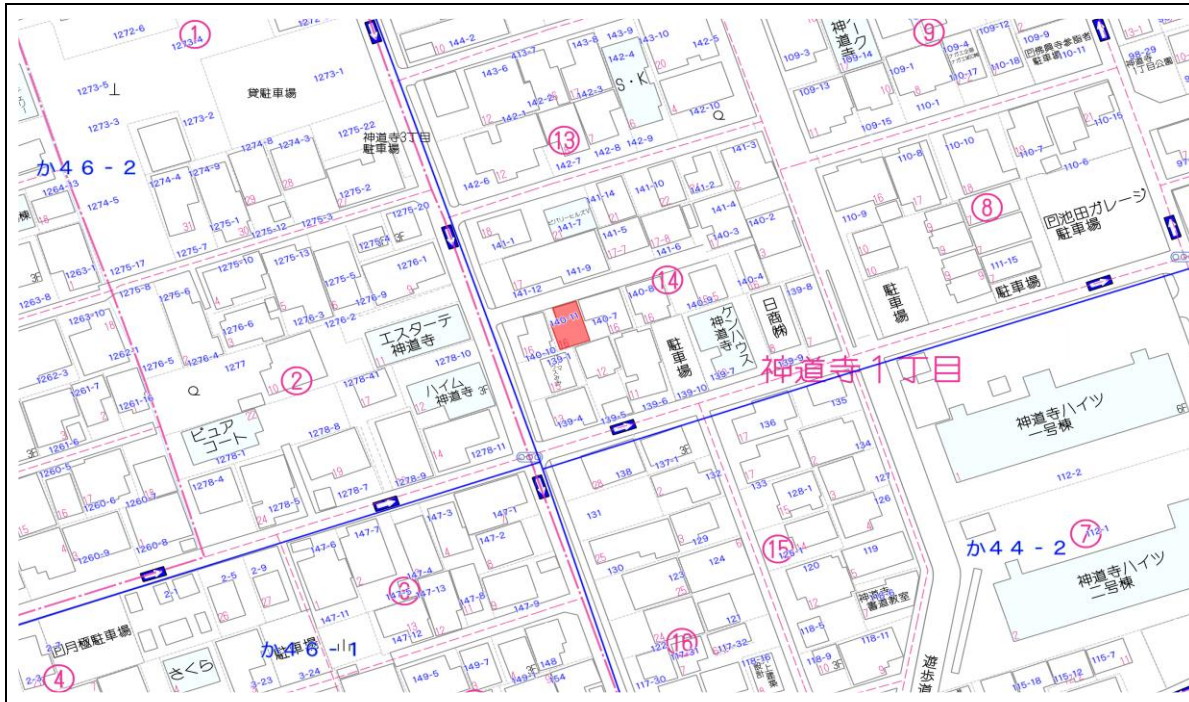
①
1272-6
1273-4
1273-5
1273-1
貸駐車場
1273-3
1273-2
神道寺3丁目
駐車場
1275-22
1274-8
1274-3
か46-2
1264-3
1274-4
1274-9
1275-2
1274-5
1275-1
1275-3
1275-20
1275-7
1275-12
1275-17
1263-1
1275-10
1275-13
1276-1
1263-8
1275-6
1275-5
1276-6
1276-9
1263-10
1276-3
1276-2
エスターテ
神道寺
1262-1
1276-5
1276-4
1277
②
1278-10
1262-3
1261-7
1278-41
ハイム
神道寺
1261-16
ピュア
コート
1278-6
1261-6
1278-1
1278-11
1260-5
1278-9
1260-6
1278-4
1278-7
1260-3
1278-5
1260-9
1260-8
147-6
147-7
147-3
147-1
147-2
2-5
2-9
2-1
147-4
147-13
147-8
147-11
147-12
147-9
円月極駐車場
か46-1
駐車場
さくら
3-23
3-24
④
2-3
149-5
149-7
148
144-2
143-8
143-9
143-10
142-5
143-6
142-4
S・K
142-2
142-3
142-10
⑬
142-1
142-8
142-9
142-6
142-7
141-3
141-14
141-10
141-2
141-7
141-4
141-1
141-5
141-8
140-3
140-2
141-6
141-9
⑭
140-4
141-12
140-8
140-5
139-8
140-11
140-7
テンハウス
神道寺
日西
140-10
139-1
駐車場
139-7
139-9
神道寺1丁目
139-4
139-5
139-6
139-10
135
138
137-1
136
134
132
133
128-1
127
126
131
129
⑮
125-1
119
130
124
120
123
神道寺
書道教室
118-5
118-11
121
⑯
122
117-32
118-9
118-1
117-30
109-3
神道寺
109-14
⑨
109-9
109-12
円高興寺参拝者
駐車場
110-11
98-29
1丁目公園
109-13
109-1
110-17
110-18
110-1
109-15
110-15
110-10
110-7
110-8
110-6
⑧
円池田ガレージ
駐車場
110-9
111-15
駐車場
駐車場
神道寺ハイツ
一号棟
112-2
か44-2
⑦
112-1
神道寺ハイツ
二号棟
115-18
115-12
115-7
遊歩道